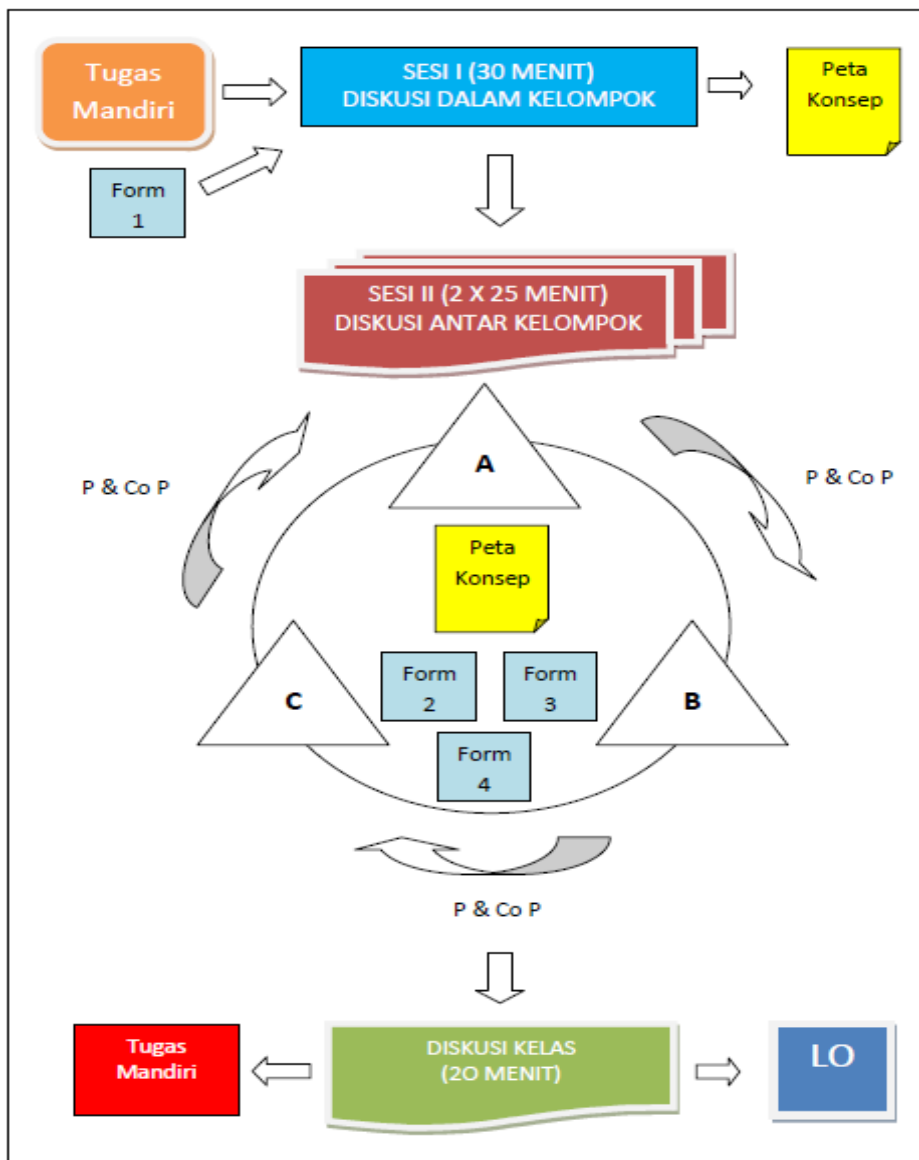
Tugas Mandiri

Form 1

SESI I (30 MENIT)
DISKUSI DALAM KELOMPOK

Peta Konsep

SESI II (2 X 25 MENIT)
DISKUSI ANTAR KELOMPOK

P & Co P

A

P & Co P

Peta Konsep

C

Form 2

Form 3

B

Form 4

P & Co P

Tugas Mandiri

DISKUSI KELAS
(2O MENIT)

LO